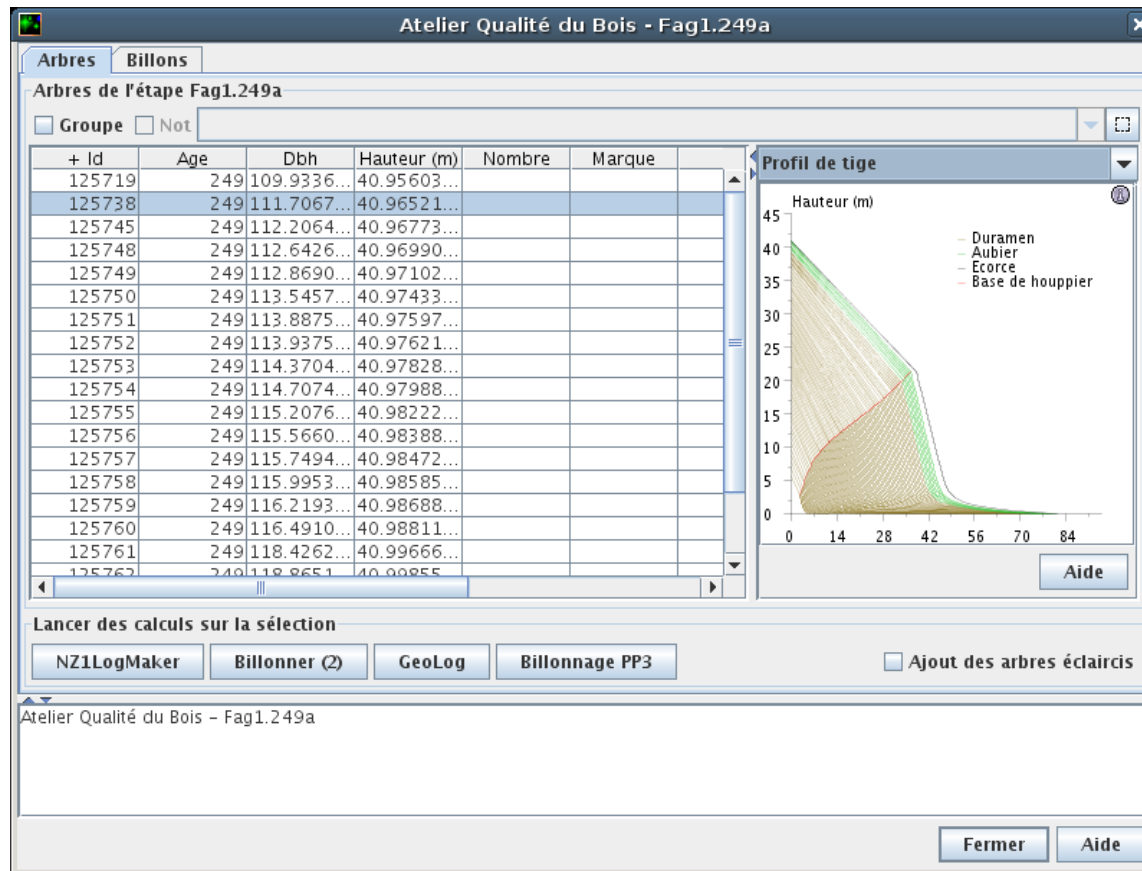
Atelier Qualité du Bois - Fag1.249a

Arbres | Billons

Arbres de l'étape Fag1.249a

Groupe | Not

| + Id | Age | Dbh | Hauteur (m) | Nombre | Marque |
|---|---|---|---|---|---|
| 125719 | 249 | 109.9336... | 40.95603... | | |
| 125738 | 249 | 111.7067... | 40.96521... | | |
| 125745 | 249 | 112.2064... | 40.96773... | | |
| 125748 | 249 | 112.6426... | 40.96990... | | |
| 125749 | 249 | 112.8690... | 40.97102... | | |
| 125750 | 249 | 113.5457... | 40.97433... | | |
| 125751 | 249 | 113.8875... | 40.97597... | | |
| 125752 | 249 | 113.9375... | 40.97621... | | |
| 125753 | 249 | 114.3704... | 40.97828... | | |
| 125754 | 249 | 114.7074... | 40.97988... | | |
| 125755 | 249 | 115.2076... | 40.98222... | | |
| 125756 | 249 | 115.5660... | 40.98388... | | |
| 125757 | 249 | 115.7494... | 40.98472... | | |
| 125758 | 249 | 115.9953... | 40.98585... | | |
| 125759 | 249 | 116.2193... | 40.98688... | | |
| 125760 | 249 | 116.4910... | 40.98811... | | |
| 125761 | 249 | 118.4262... | 40.99666... | | |
| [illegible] | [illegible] | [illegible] | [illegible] | | |

Profil de tige

Hauteur (m)
45
40
35
30
25
20
15
10
5
0
0 14 28 42 56 70 84

Duramen
Aubier
Ecorce
Base de houppier

Aide

Lancer des calculs sur la sélection

NZ1LogMaker | Billonner (2) | GeoLog | Billonnage PP3

Ajout des arbres éclaircis

Atelier Qualité du Bois - Fag1.249a

Fermer | Aide